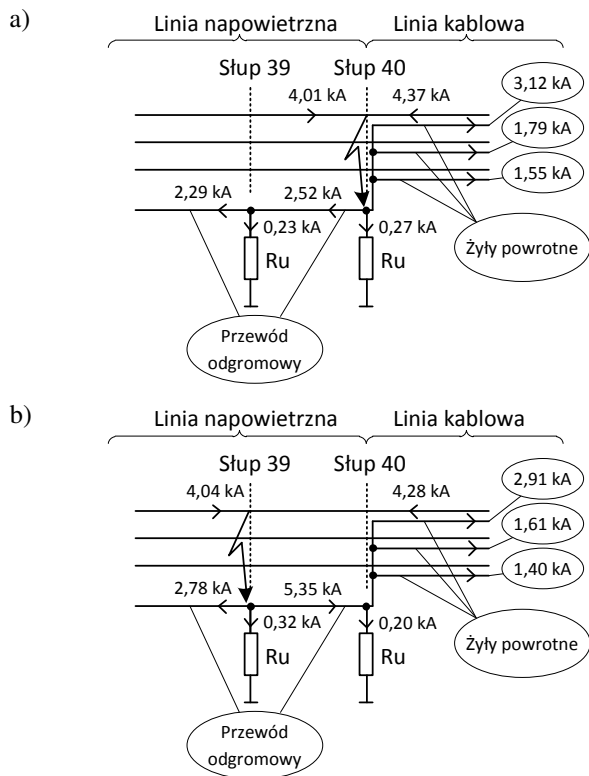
a)

Linia napowietrzna
Linia kablowa

Słup 39
Słup 40

4,01 kA
4,37 kA
3,12 kA
1,79 kA
1,55 kA
2,29 kA
2,52 kA
0,23 kA
0,27 kA
Ru
Ru
Żyły powrotne
Przewód odgromowy

b)

Linia napowietrzna
Linia kablowa

Słup 39
Słup 40

4,04 kA
4,28 kA
2,91 kA
1,61 kA
1,40 kA
2,78 kA
5,35 kA
0,32 kA
0,20 kA
Ru
Ru
Żyły powrotne
Przewód odgromowy